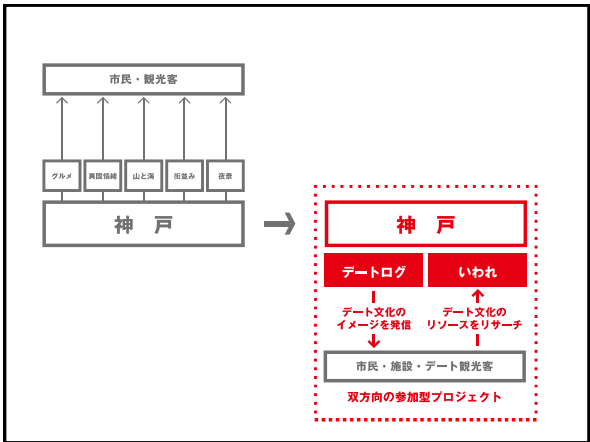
市民・観光客

グルメ

異国情緒

山と海

街並み

夜景

神　戸

神　戸

デートログ

いわれ

デート文化の
イメージを発信

デート文化の
リソースをリサーチ

市民・施設・デート観光客

双方向の参加型プロジェクト